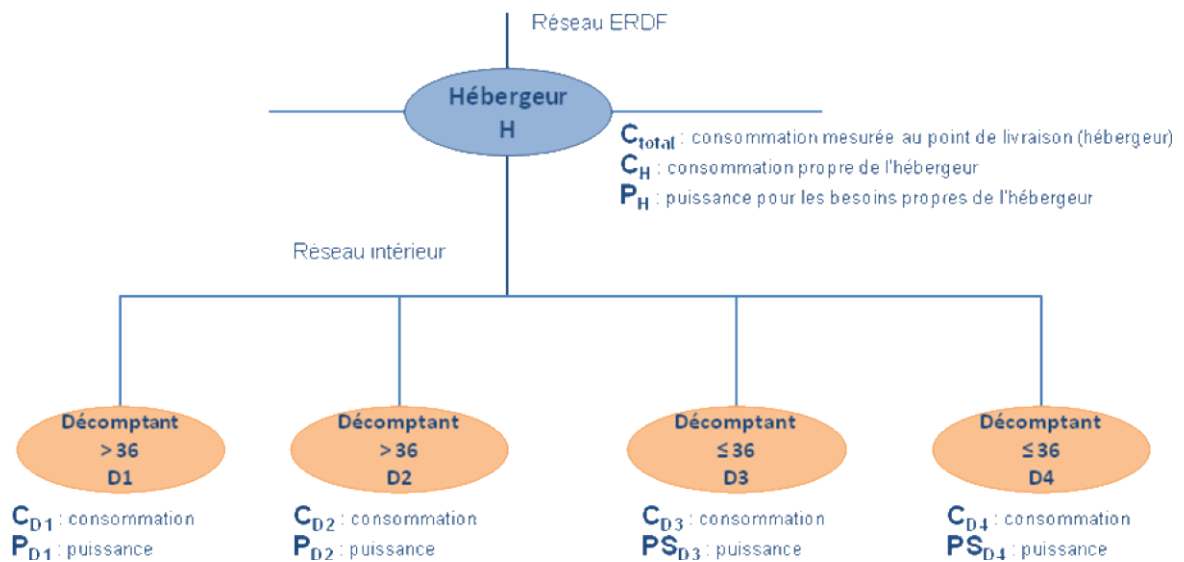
Réseau ERDF

Hébergeur
H

$C_{total}$ : consommation mesurée au point de livraison (hébergeur)
$C_H$ : consommation propre de l'hébergeur
$P_H$ : puissance pour les besoins propres de l'hébergeur

Réseau intérieur

Décomptant
> 36
D1

$C_{D1}$ : consommation
$P_{D1}$ : puissance

Décomptant
> 36
D2

$C_{D2}$ : consommation
$P_{D2}$ : puissance

Décomptant
≤ 36
D3

$C_{D3}$ : consommation
$PS_{D3}$ : puissance

Décomptant
≤ 36
D4

$C_{D4}$ : consommation
$PS_{D4}$ : puissance